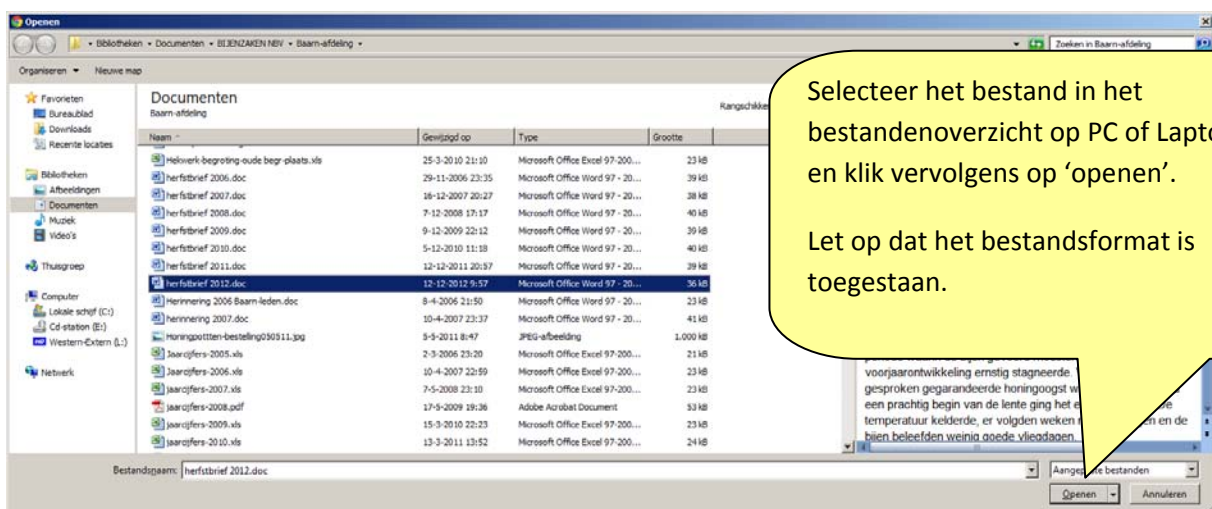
Openen

Bibliotheken ▸ Documenten ▸ BIJENZAKEN NBV ▸ Baarn-afdeling ▸

Zoeken in Baarn-afdeling

Organiseren ▾ Nieuwe map

Favorieten
Bureaublad
Downloads
Recente locaties

Bibliotheken
Afbeeldingen
Documenten
Muziek
Video's

Thuisgroep

Computer
Lokale schijf (C:)
Cd-station (E:)
Western-Extern (L:)

Netwerk

Documenten
Baarn-afdeling

Rangschikken

| Naam | Gewijzigd op | Type | Grootte |
|---|---|---|---|
| Hekwerk-begroting-oude begr-plaats.xls | 25-3-2010 21:10 | Microsoft Office Excel 97-200... | 23 kB |
| herfstbrief 2006.doc | 29-11-2006 23:35 | Microsoft Office Word 97 - 20... | 39 kB |
| herfstbrief 2007.doc | 16-12-2007 20:27 | Microsoft Office Word 97 - 20... | 38 kB |
| herfstbrief 2008.doc | 7-12-2008 17:17 | Microsoft Office Word 97 - 20... | 40 kB |
| herfstbrief 2009.doc | 9-12-2009 22:12 | Microsoft Office Word 97 - 20... | 39 kB |
| herfstbrief 2010.doc | 5-12-2010 11:18 | Microsoft Office Word 97 - 20... | 40 kB |
| herfstbrief 2011.doc | 12-12-2011 20:57 | Microsoft Office Word 97 - 20... | 39 kB |
| herfstbrief 2012.doc | 12-12-2012 9:57 | Microsoft Office Word 97 - 20... | 36 kB |
| Herinnering 2006 Baarn-leden.doc | 8-4-2006 21:50 | Microsoft Office Word 97 - 20... | 23 kB |
| herinnering 2007.doc | 10-4-2007 23:37 | Microsoft Office Word 97 - 20... | 41 kB |
| Honingpotten-bestelling050511.jpg | 5-5-2011 8:47 | JPEG-afbeelding | 1.000 kB |
| Jaarcijfers-2005.xls | 2-3-2006 23:20 | Microsoft Office Excel 97-200... | 21 kB |
| Jaarcijfers-2006.xls | 10-4-2007 22:59 | Microsoft Office Excel 97-200... | 23 kB |
| jaarcijfers-2007.xls | 7-5-2008 23:10 | Microsoft Office Excel 97-200... | 23 kB |
| jaarcijfers-2008.pdf | 17-5-2009 19:36 | Adobe Acrobat Document | 53 kB |
| jaarcijfers-2009.xls | 15-3-2010 22:23 | Microsoft Office Excel 97-200... | 23 kB |
| jaarcijfers-2010.xls | 13-3-2011 13:52 | Microsoft Office Excel 97-200... | 24 kB |

Selecteer het bestand in het bestandenoverzicht op PC of Lapto en klik vervolgens op 'openen'.

Let op dat het bestandsformat is toegestaan.

voorjaarontwikkeling ernstig stagneerde. gesproken gegarandeerde honingoogst w een prachtig begin van de lente ging het e temperatuur kelderde, er volgden weken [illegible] en de bijen beleefden weinig goede vliegdagen.

Bestandsnaam: herfstbrief 2012.doc

Aangep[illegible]e bestanden

Openen

Annuleren